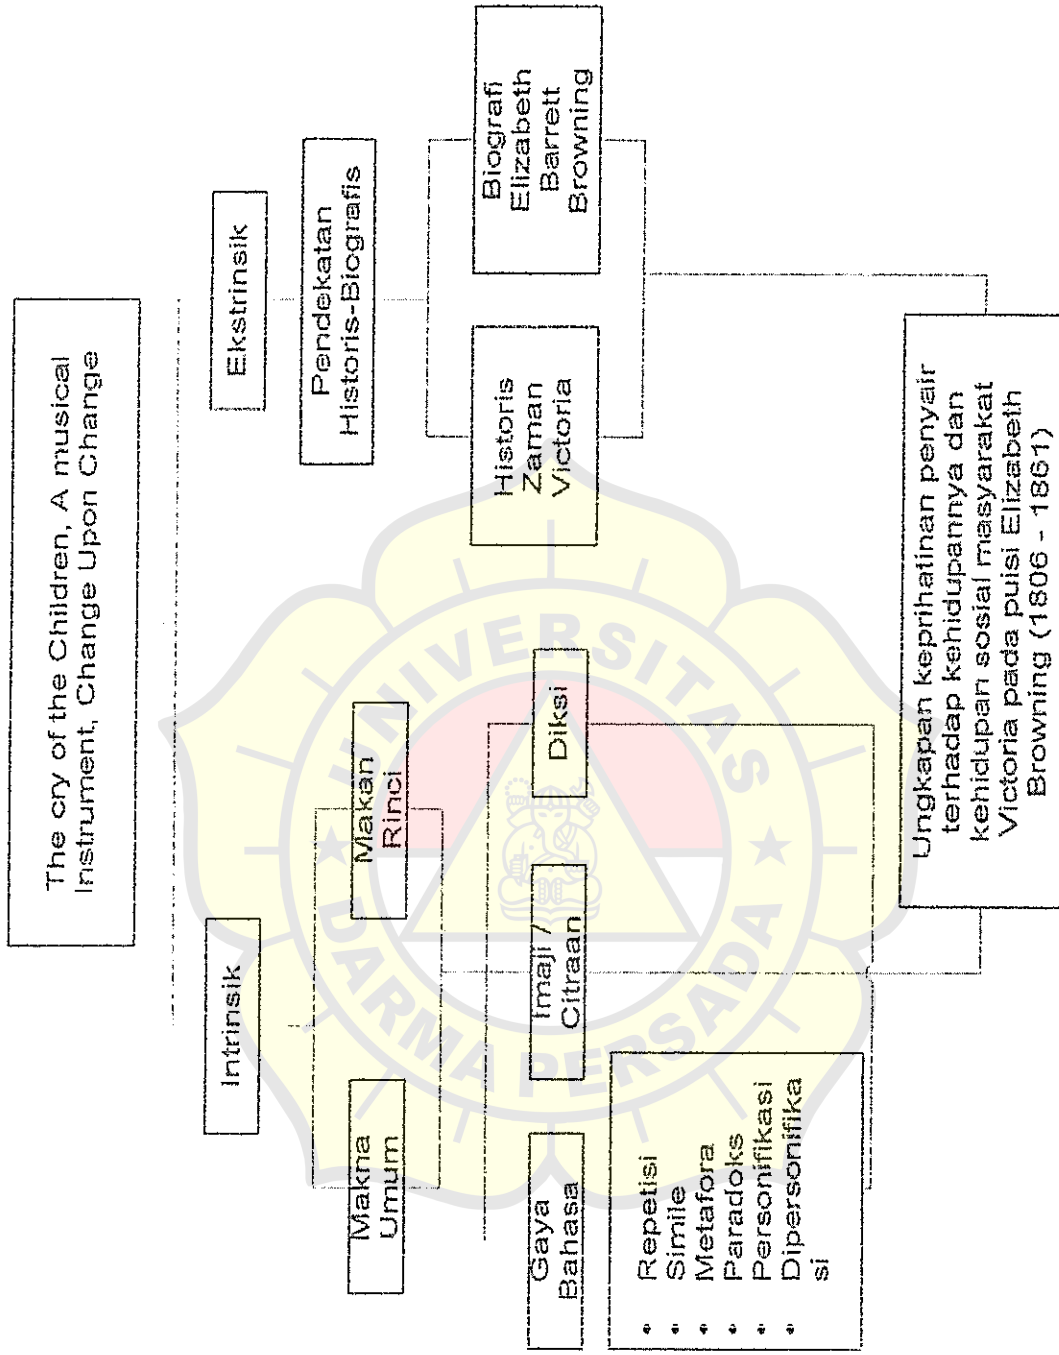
The cry of the Children, A musical Instrument, Change Upon Change

Ekstrinsik

Pendekatan Historis-Biografis

Biografi Elizabeth Barrett Browning

Historis Zaman Victoria

Intrinsik

Makan Rinci

Makna Umum

Diksi

Imaji / Citraan

Gaya Bahasa

- Repetisi
- Simile
- Metafora
- Paradoks
- Personifikasi
- Dipersonifikasi

Ungkapan keprihatinan penyair terhadap kehidupannya dan kehidupan sosial masyarakat Victoria pada puisi Elizabeth Browning (1806 - 1861)